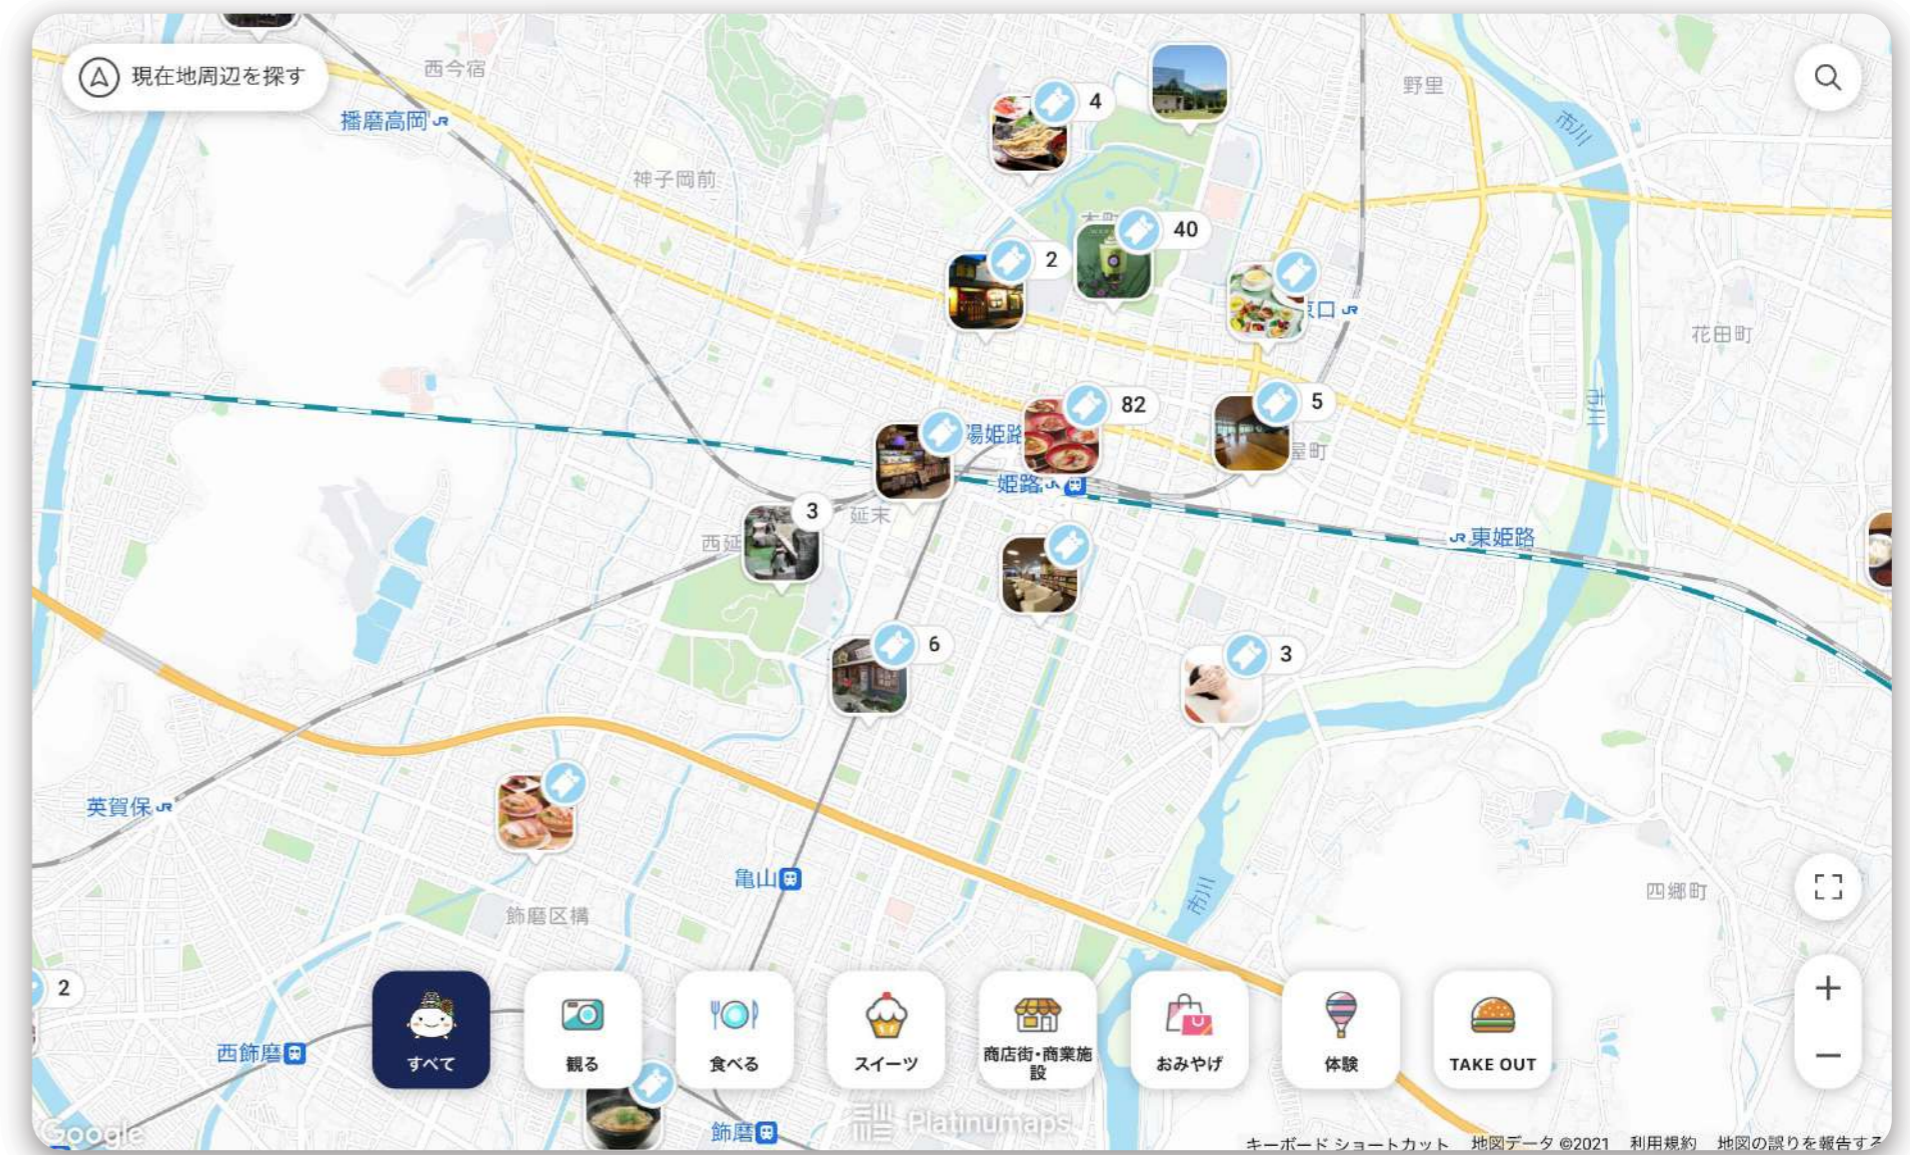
現在地周辺を探す

西今宿
播磨高岡
神子岡前
野里
市川
4
40
2
東口
花田町
82
5
湯姫路
姫路
屋町
延末
西延
3
東姫路
市川
6
3
英賀保
亀山
飾磨区構
市川
四郷町
2
西飾磨
飾磨

すべて
観る
食べる
スイーツ
商店街・商業施設
おみやげ
体験
TAKE OUT

+
−

Google
Platinumaps
キーボード ショートカット 地図データ ©2021 利用規約 地図の誤りを報告する